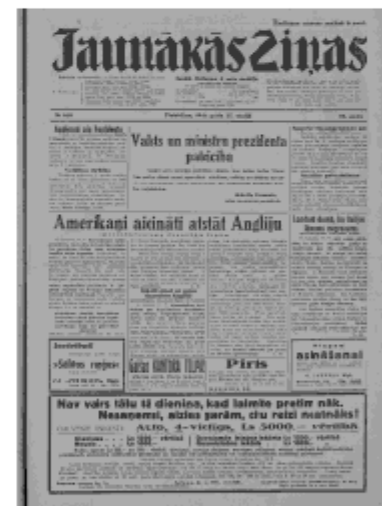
Jaunākās Ziņas

Valsts un ministru prezidenta pateicība

Amerikaņi aicināti atstāt Angliju

Piris

Nav vairs tālu tā diena, kad laimēs pretim nāk.
Neaizmirsi, aizies garām, citu reizi nožēlosi!

Auto, 4-vietīgs, Ls 5000.—vērtībā